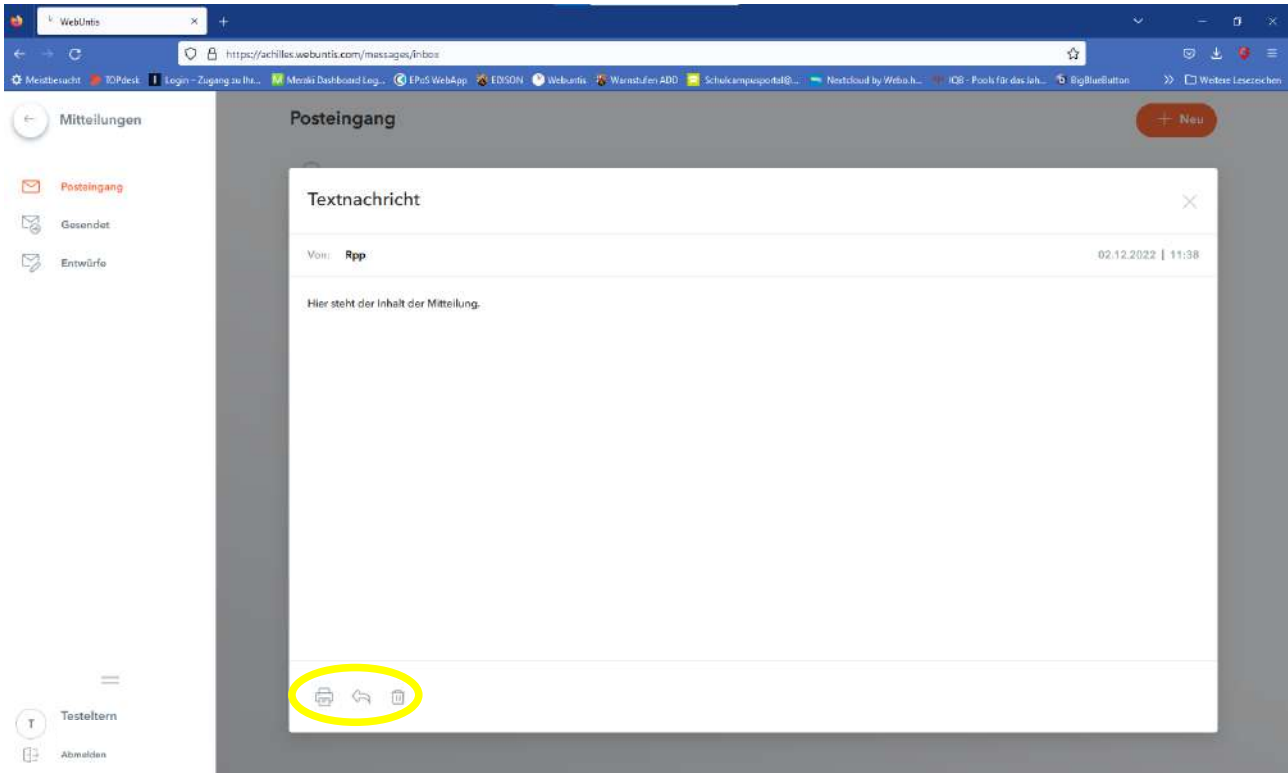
WebUntis

https://achilles.webuntis.com/messages/inbox

Meistbesucht TOPdesk Login - Zugang zu Ihr... Meraki Dashboard Log... EPoS WebApp EDISON Webuntis Warnstufen ADD Schulcampusportal@... Nextcloud by Webo.h... IQB - Pools für das Jah... BigBlueButton Weitere Lesezeichen

Mitteilungen

Posteingang

Gesendet

Entwürfe

Posteingang

Neu

Textnachricht

Von: Rpp

02.12.2022 | 11:38

Hier steht der Inhalt der Mitteilung.

T Testeltern

Abmelden